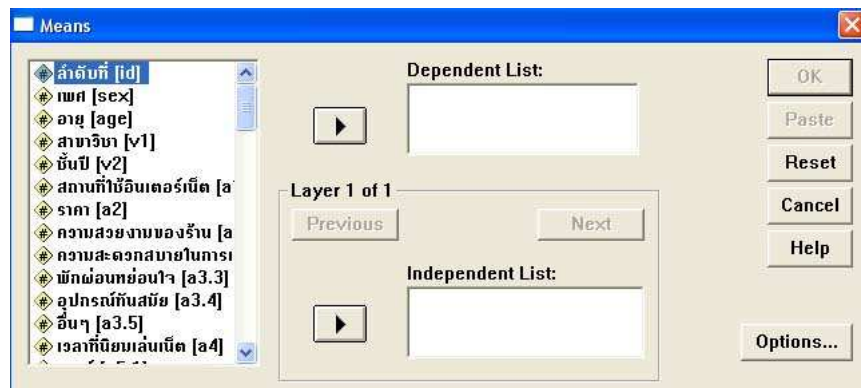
Means

ลำดับที่ [id]
เพศ [sex]
อายุ [age]
สาขาวิชา [v1]
ชั้นปี [v2]
สถานที่ใช้อินเตอร์เน็ต [a
ราคา [a2]
ความสวยงามของร้าน [a
ความสะดวกสบายในการ
พักผ่อนหย่อนใจ [a3.3]
อุปกรณ์ทันสมัย [a3.4]
อื่นๆ [a3.5]
เวลาที่นิยมเล่นเน็ต [a4]
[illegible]

Dependent List:

Layer 1 of 1
Previous
Next

Independent List:

OK
Paste
Reset
Cancel
Help
Options...